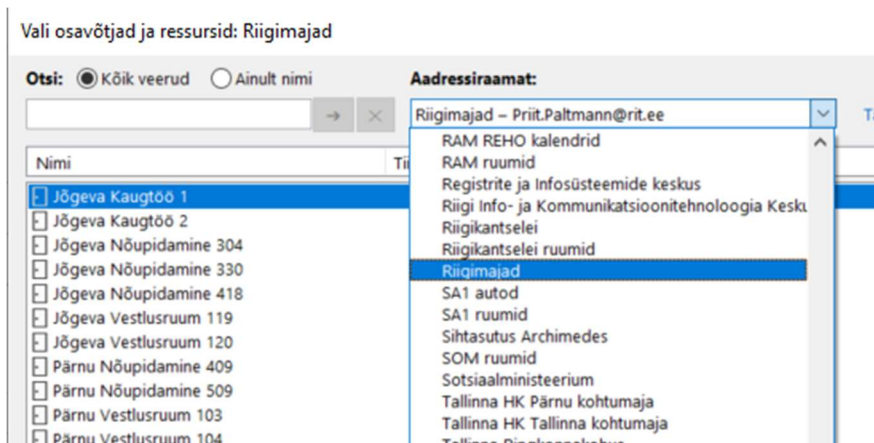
Vali osavõtjad ja ressursid: Riigimajad

Otsi: Kõik veerud Ainult nimi

Aadressiraamat:

Riigimajad – Priit.Paltmann@rit.ee

Ta

Nimi

Ti

Jõgeva Kaugtöö 1
Jõgeva Kaugtöö 2
Jõgeva Nõupidamine 304
Jõgeva Nõupidamine 330
Jõgeva Nõupidamine 418
Jõgeva Vestlusruum 119
Jõgeva Vestlusruum 120
Pärnu Nõupidamine 409
Pärnu Nõupidamine 509
Pärnu Vestlusruum 103
Pärnu Vestlusruum 104

RAM REHO kalendrid
RAM ruumid
Registrite ja Infosüsteemide keskus
Riigi Info- ja Kommunikatsioonitehnoloogia Kesku
Riigikantselei
Riigikantselei ruumid
Riigimajad
SA1 autod
SA1 ruumid
Sihtasutus Archimedes
SOM ruumid
Sotsiaalministeerium
Tallinna HK Pärnu kohtumaja
Tallinna HK Tallinna kohtumaja
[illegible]